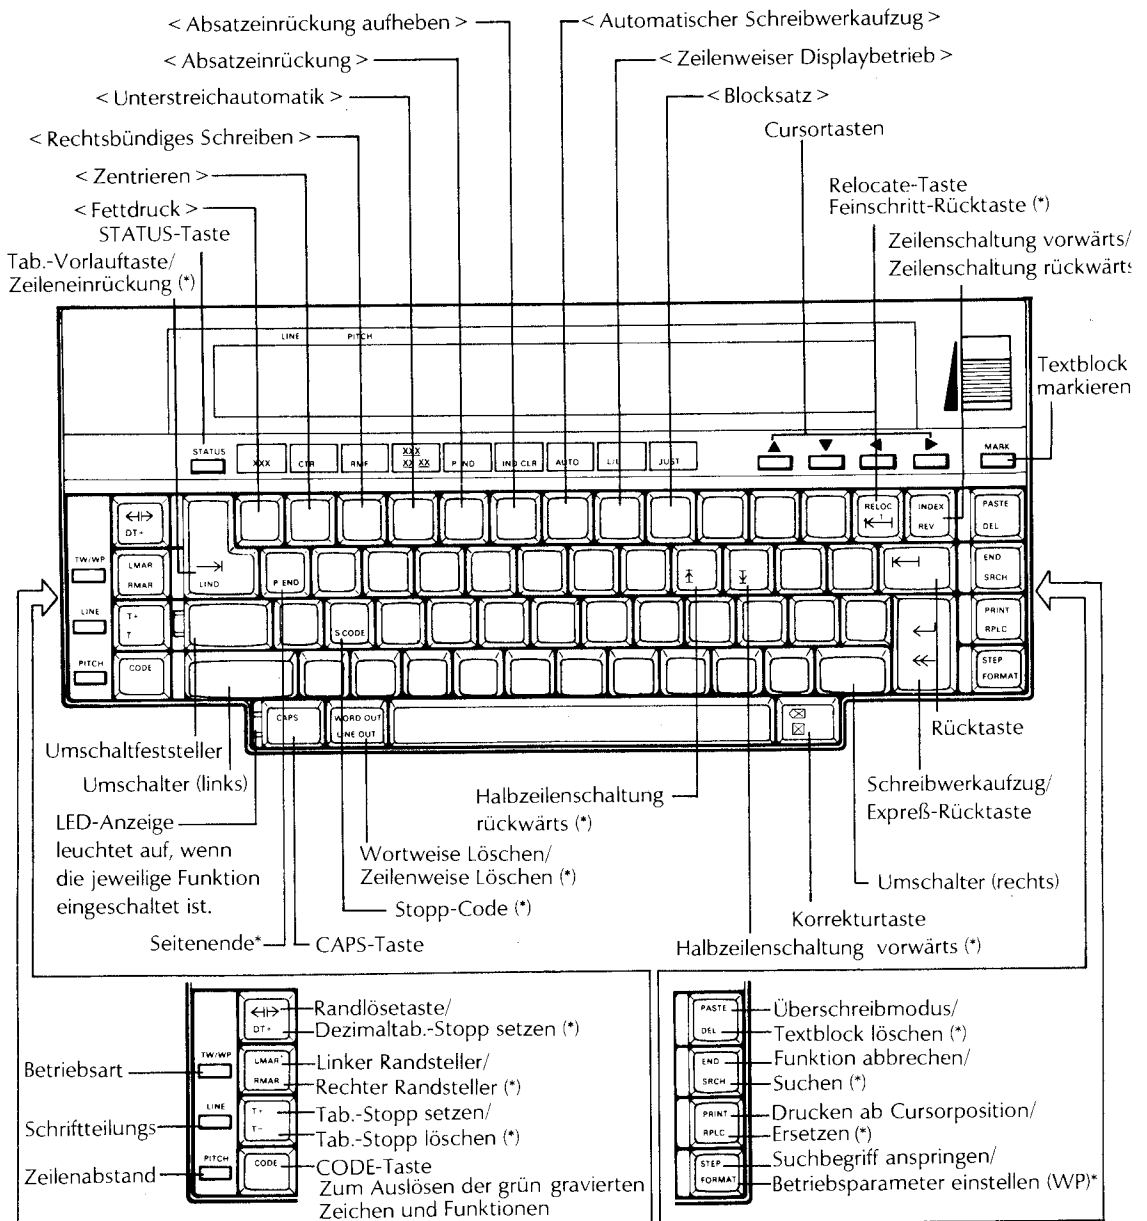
< Absatzeinrückung aufheben >
< Automatischer Schreibwerkaufzug >
< Absatzeinrückung >
< Zeilenweiser Displaybetrieb >
< Unterstreichautomatik >
< Blocksatz >
< Rechtsbündiges Schreiben >
Cursortasten
< Zentrieren >
Relocate-Taste
Feinschritt-Rücktaste (*)
< Fettdruck >
STATUS-Taste
Zeilenschaltung vorwärts/
Zeilenschaltung rückwärts
Tab.-Vorlauftaste/
Zeileneinrückung (*)

LINE PITCH

Textblock markieren

STATUS XXX CTR RMF XXX XX XX P IND IND CLR AUTO L/L JUST MARK

DT+ RELOC INDEX REV PASTE DEL
TW/WP LMAR RMAR LIND P END END SRCH
LINE T+ T S CODE PRINT RPLC
PITCH CODE STEP FORMAT
CAPS WORD OUT LINE OUT

Umschaltfeststeller
Rücktaste
Umschalter (links)
Halbzeilenschaltung rückwärts (*)
Schreibwerkaufzug/
Expreß-Rücktaste
LED-Anzeige leuchtet auf, wenn die jeweilige Funktion eingeschaltet ist.
Wortweise Löschen/
Zeilenweise Löschen (*)
Umschalter (rechts)
Stopp-Code (*)
Korrekturtaste
Seitenende*
CAPS-Taste
Halbzeilenschaltung vorwärts (*)

Randlösetaste/
Dezimaltab.-Stopp setzen (*)
Betriebsart
TW/WP
Linker Randsteller/
Rechter Randsteller (*)
LMAR
RMAR
Schriftteilungs
LINE
Tab.-Stopp setzen/
Tab.-Stopp löschen (*)
T+
T−
Zeilenabstand
PITCH
CODE
CODE-Taste
Zum Auslösen der grün gravierten Zeichen und Funktionen

PASTE
DEL
Überschreibmodus/
Textblock löschen (*)
END
SRCH
Funktion abbrechen/
Suchen (*)
PRINT
RPLC
Drucken ab Cursorposition/
Ersetzen (*)
STEP
FORMAT
Suchbegriff anspringen/
Betriebsparameter einstellen (WP)*